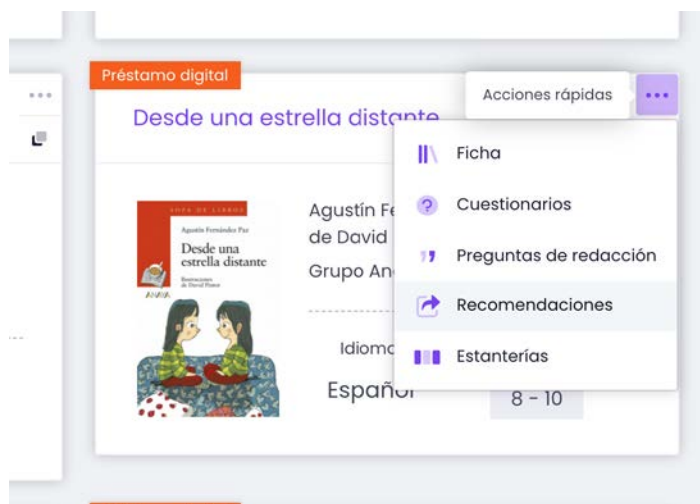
Préstamo digital

Desde una estrella distante

Acciones rápidas

Ficha

Cuestionarios

Preguntas de redacción

Recomendaciones

Estanterías

SOPA DE LIBROS

Agustín Fernández Paz

Desde una estrella distante

Ilustraciones de David Pintor

ANAYA

Agustín Fe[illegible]
de David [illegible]

Grupo An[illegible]

Idiom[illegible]

Españo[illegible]

8 - 10